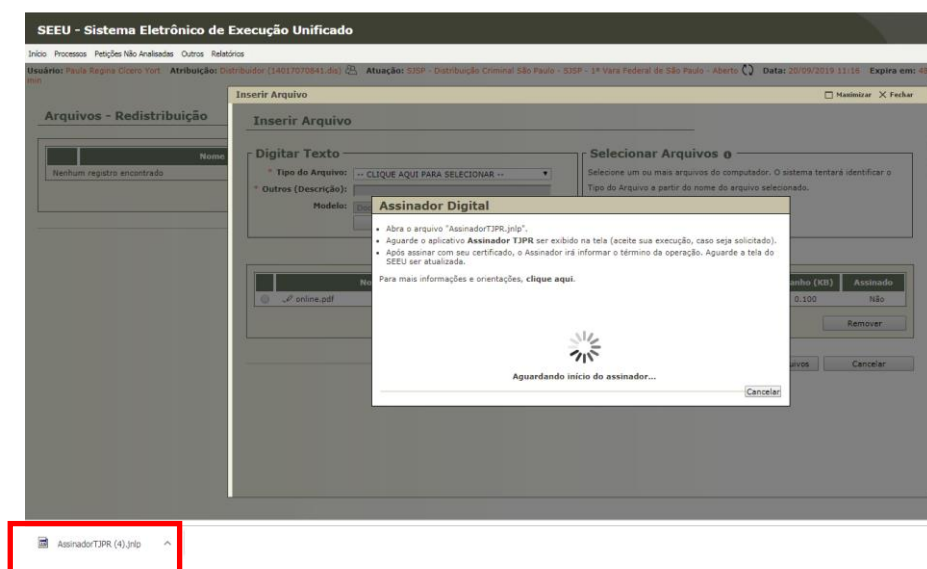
SEEU - Sistema Eletrônico de Execução Unificado

Início Processos Petições Não Analisadas Outros Relatórios

Usuário: Paula Regina Cicero Yort Atribuição: Distribuidor (14017070841.dis) Atuação: SJSP - Distribuição Criminal São Paulo - SJSP - 1ª Vara Federal de São Paulo - Aberto Data: 20/09/2019 11:16 Expira em: 4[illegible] min

Arquivos - Redistribuição

| | Nome |
|---|---|
| Nenhum registro encontrado | |

Inserir Arquivo

Maximizar Fechar

Inserir Arquivo

Digitar Texto

* Tipo do Arquivo: -- CLIQUE AQUI PARA SELECIONAR --

* Outros (Descrição):

Modelo:

Selecionar Arquivos

Selecione um ou mais arquivos do computador. O sistema tentará identificar o Tipo do Arquivo a partir do nome do arquivo selecionado.

| | No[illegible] | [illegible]anho (KB) | Assinado |
|---|---|---|---|
| | online.pdf | 0.100 | Não |

Remover

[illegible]uivos Cancelar

Assinador Digital

• Abra o arquivo "AssinadorTJPR.jnlp".
• Aguarde o aplicativo Assinador TJPR ser exibido na tela (aceite sua execução, caso seja solicitado).
• Após assinar com seu certificado, o Assinador irá informar o término da operação. Aguarde a tela do SEEU ser atualizada.

Para mais informações e orientações, clique aqui.

Aguardando início do assinador...

Cancelar

AssinadorTJPR (4).jnlp